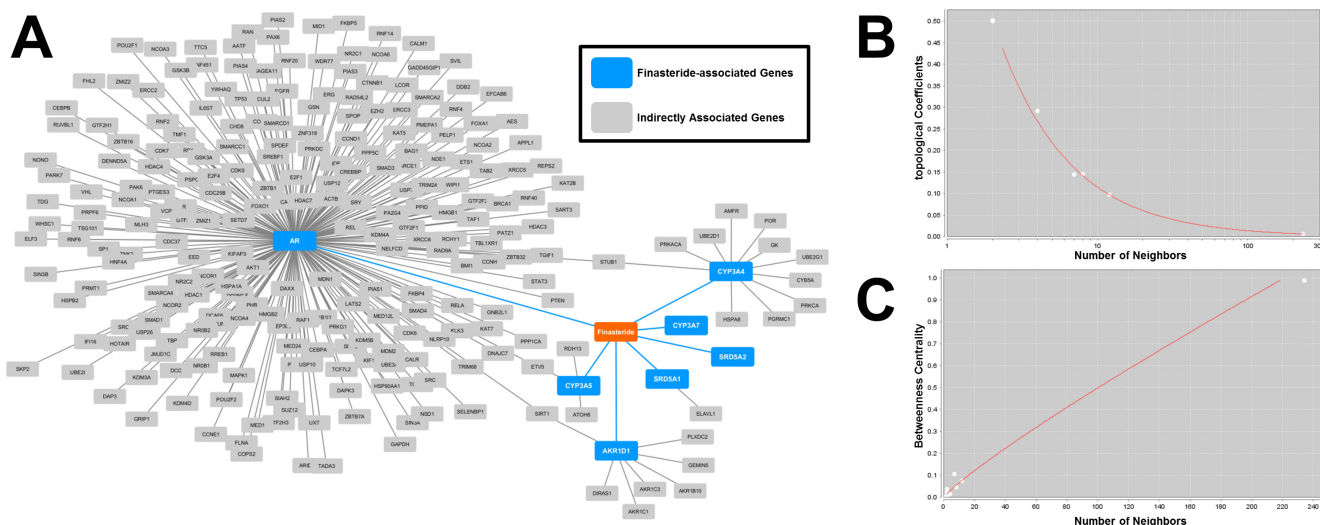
A

Finasteride-associated Genes

Indirectly Associated Genes

AR

Finasteride

CYP3A4

CYP3A7

SRD5A2

SRD5A1

CYP3A5

AKR1D1

AMFR

POR

UBE2D1

PRKACA

GK

UBE2G1

CYB5A

PRKCA

HSPA8

PGRMC1

STUB1

TGIF1

STAT3

PTEN

RDH13

ATOH8

ELAVL1

SIRT1

PLXDC2

GEMIN5

DIRAS1

AKR1C3

AKR1B10

AKR1C1

PIAS2

MID1

FKBP5

RAN

PAX6

AATF

RNF14

POU2F1

NCOA3

TTC5

NR2C1

NCOA6

CALM1

GSK3B

NFAT5

PIAS4

MAGEA11

RNF20

WDR77

PIAS3

CTNNB1

GADD45GIP1

SVIL

FHL2

ZMIZ2

ERCC2

IL6ST

TP53

CUL2

EGFR

SMARCD1

GSN

ERG

RAD54L2

EZH2

LCOR

SMARCA2

DDB2

EFCAB6

CEBPB

RUVBL1

GTF2H1

RNF2

CHD8

ZNF318

SPOP

RNF4

FOXA1

AES

ZBTB16

TMF1

YWHAQ

CCND1

PMEPA1

PELP1

NCOA2

APPL1

CDK7

SMARCC1

PRKDC

BAG1

NONO

DENND5A

HDAC4

GSK3A

SPDEF

NDE1

ETS1

TAB2

REPS2

PARK7

PAK6

CDK9

SREBF1

SMAD3

XRCC5

KAT2B

VHL

PTGES3

E2F4

CDC25B

ZBTB1

E2F1

CREBBP

TRIM24

WIPI1

RNF40

TOG

PRPF6

NCOA1

VCP

FOXO1

HDAC7

USP12

SRY

PPID

GTF2F2

BRCA1

SART3

WHSC1

TSG101

MLH3

ZMIZ1

SETD7

ACTB

PA2G4

HMGB1

TAF1

HDAC3

ELF3

RNF6

KDM4A

GTF2F1

PATZ1

CDC37

REL

SP1

XRCC6

RCHY1

TBL1XR1

HNF4A

NELFCD

RAD9A

ZBTB32

SIN3B

EED

KIFAP3

AKT1

CCNH

BMI1

PRMT1

NCOR1

HSPB2

NR2C2

HDAC1

SMARCA4

HSPA1A

MDN1

PIAS1

FKBP4

RELA

GNB2L1

NCOR2

DAXX

LATS2

SMAD4

KAT7

SRC

SMAD1

PHB

HMGB2

RAF1

MED12L

KLK3

PPP1CA

USP26

NR0B2

NCOA4

PRKG1

CDK6

NLRP10

DNAJC7

IFI16

HOTAIR

TBP

KDM5B

MDM2

CALR

TRIM68

ETV5

JMJD1C

RREB1

MED24

CEBPA

SKP2

UBE2I

DCC

NR0B1

TCF7L2

SRC

KDM3A

MAPK1

USP10

DAPK3

HSP90AA1

SELENBP1

KDM4D

POU2F2

SIAH2

NSD1

DAP3

GRIP1

SUZ12

ZBTB7A

CCNE1

MED1

UXT

GAPDH

FLNA

COPS2

ARID

TADA3

B

topological Coefficients

Number of Neighbors

0.50

0.45

0.40

0.35

0.30

0.25

0.20

0.15

0.10

0.05

0.00

1

10

100

C

Betweenness Centrality

Number of Neighbors

1.0

0.9

0.8

0.7

0.6

0.5

0.4

0.3

0.2

0.1

0.0

0

20

40

60

80

100

120

140

160

180

200

220

240